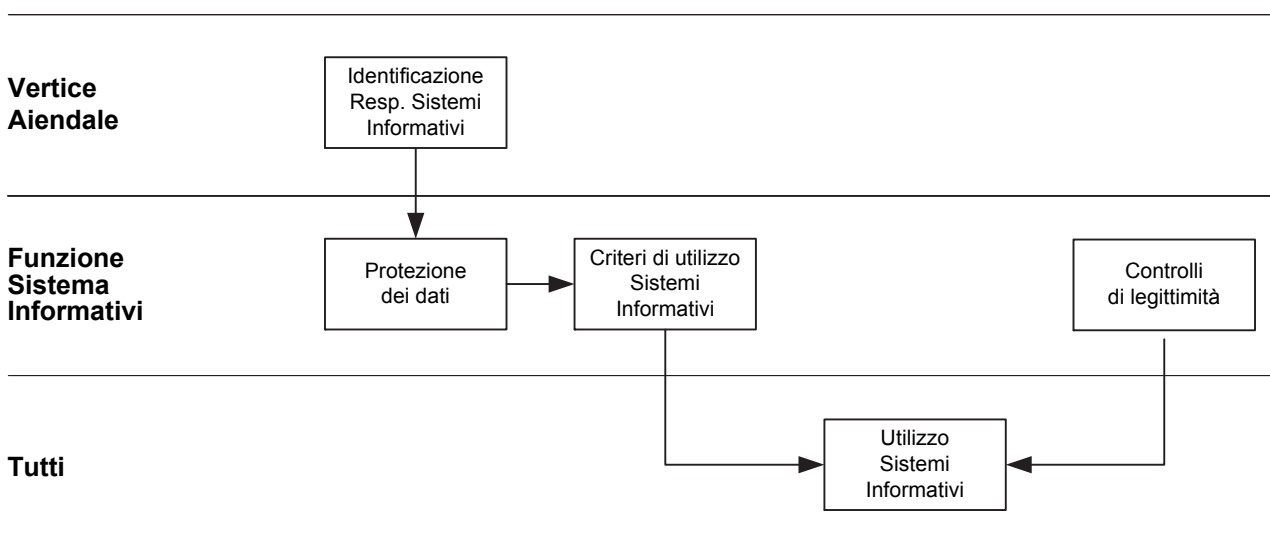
Vertice Aiendale

Identificazione Resp. Sistemi Informativi

Funzione Sistema Informativi

Protezione dei dati

Criteri di utilizzo Sistemi Informativi

Controlli di legittimità

Tutti

Utilizzo Sistemi Informativi